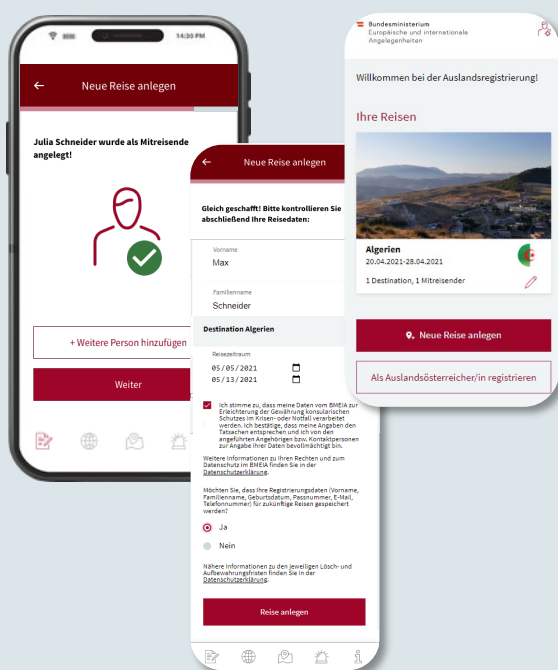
14:30 PM

←

Neue Reise anlegen

Julia Schneider wurde als Mitreisende angelegt!

+ Weitere Person hinzufügen

Weiter

←

Neue Reise anlegen

Gleich geschafft! Bitte kontrollieren Sie abschließend Ihre Reisedaten:

Vorname

Max

Familienname

Schneider

Destination Algerien

Reisezeitraum

05/05/2021

05/13/2021

Ich stimme zu, dass meine Daten vom BMEIA zur Erleichterung der Gewährung konsularischen Schutzes im Krisen- oder Notfall verarbeitet werden. Ich bestätige, dass meine Angaben den Tatsachen entsprechen und ich von den angeführten Angehörigen bzw. Kontaktpersonen zur Angabe ihrer Daten bevollmächtigt bin.

Weitere Informationen zu Ihren Rechten und zum Datenschutz im BMEIA finden Sie in der Datenschutzerklärung.

Möchten Sie, dass Ihre Registrierungsdaten (Vorname, Familienname, Geburtsdatum, Passnummer, E-Mail, Telefonnummer) für zukünftige Reisen gespeichert werden?

Ja

Nein

Nähere Informationen zu den jeweiligen Lösch- und Aufbewahrungsfristen finden Sie in der Datenschutzerklärung.

Reise anlegen

Bundesministerium
Europäische und internationale Angelegenheiten

Willkommen bei der Auslandsregistrierung!

Ihre Reisen

Algerien

20.04.2021-28.04.2021

1 Destination, 1 Mitreisender

Neue Reise anlegen

Als Auslandsösterreicher/in registrieren